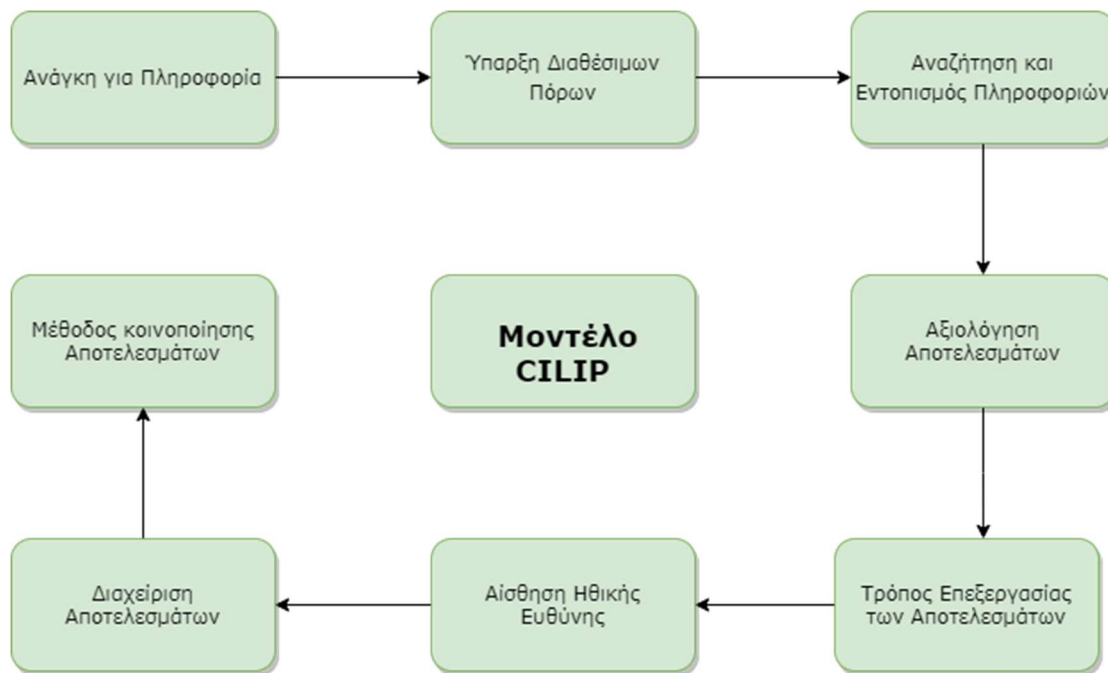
Ανάγκη για Πληροφορία

Ύπαρξη Διαθέσιμων Πόρων

Αναζήτηση και Εντοπισμός Πληροφοριών

Αξιολόγηση Αποτελεσμάτων

Τρόπος Επεξεργασίας των Αποτελεσμάτων

Αίσθηση Ηθικής Ευθύνης

Διαχείριση Αποτελεσμάτων

Μέθοδος κοινοποίησης Αποτελεσμάτων

Μοντέλο CILIP